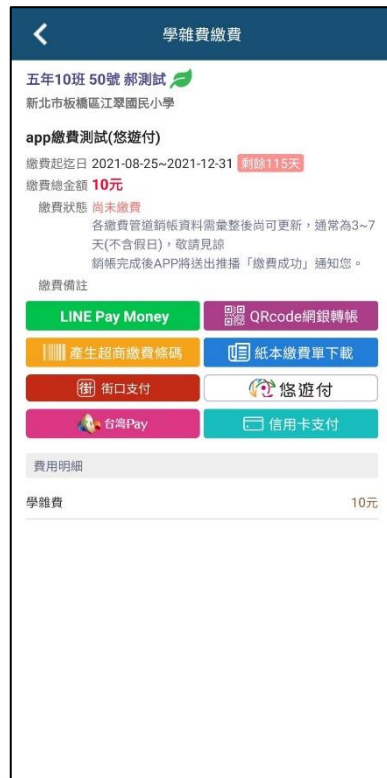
學雜費繳費

五年10班 50號 郝測試
新北市板橋區江翠國民小學

app繳費測試(悠遊付)
繳費起迄日 2021-08-25~2021-12-31 剩餘115天
繳費總金額 10元
繳費狀態 尚未繳費
各繳費管道銷帳資料需彙整後尚可更新，通常為3~7天(不含假日)，敬請見諒
銷帳完成後APP將送出推播「繳費成功」通知您。
繳費備註

LINE Pay Money
QRcode網銀轉帳
產生超商繳費條碼
紙本繳費單下載
街口支付
悠遊付
台灣Pay
信用卡支付

費用明細
學雜費 10元